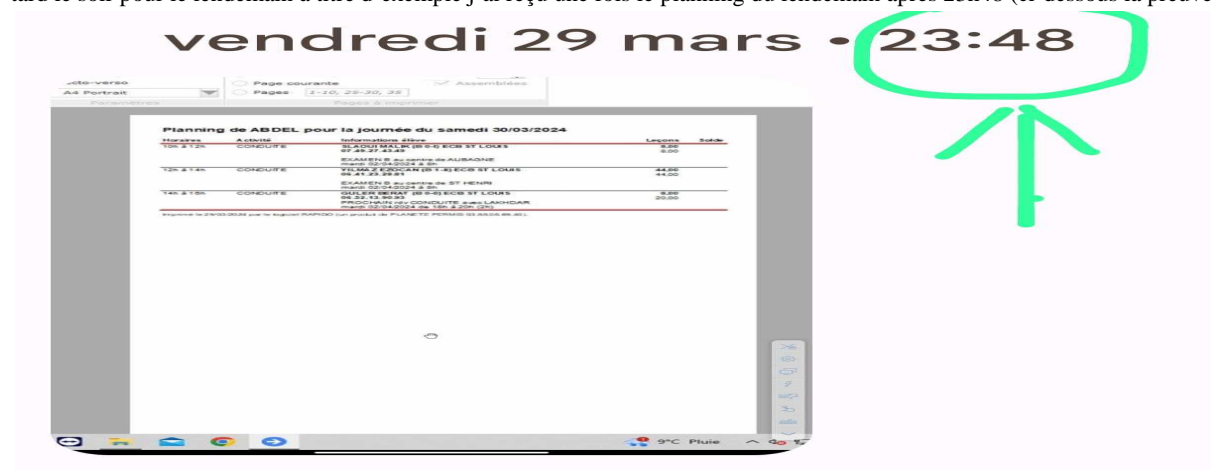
tard le soir pour le lendemain à titre d'exemple j'ai reçu une fois le planning du lendemain après 23h48 (ci-dessous la preuve

vendredi 29 mars • 23:48

Recto-verso
A4 Portrait
Paramètres
Page courante
Pages 1-10, 25-30, 33
Assemblées
Pages à imprimer

Planning de ABDEL pour la journée du samedi 30/03/2024

| Horaires | Activité | Informations élève | Leçons | Solde |
|---|---|---|---|---|
| 10h à 12h | CONDUITE | SLAOUI MALIK (B 0-0) ECB ST LOUIS 07.49.27.43.49 EXAMEN B au centre de AUBAGNE mardi 02/04/2024 à 8h | 8,00 6,00 | |
| 12h à 14h | CONDUITE | YILMAZ EZOCAN (B 1-8) ECB ST LOUIS 06.41.23.29.81 EXAMEN B au centre de ST HENRI mardi 02/04/2024 à 9h | 44,00 44,00 | |
| 14h à 16h | CONDUITE | GULER BERAT (B 0-0) ECB ST LOUIS 06.32.13.90.93 PROCHAIN rdv CONDUITE avec LAKHDAR mardi 02/04/2024 de 18h à 20h (2h) | 8,00 20,00 | |

Imprimé le 29/03/2024 par le logiciel RAPIDO (un produit de PLANETE PERMIS 03.88.08.86.46).

9°C Pluie